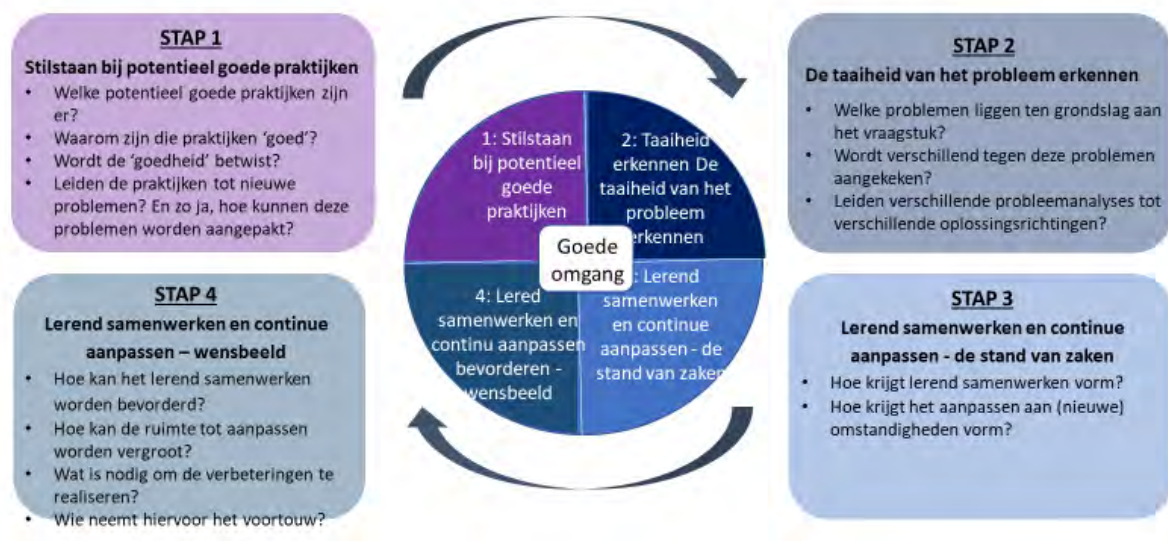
STAP 1

Stilstaan bij potentieel goede praktijken

- Welke potentieel goede praktijken zijn er?
- Waarom zijn die praktijken 'goed'?
- Wordt de 'goedheid' betwist?
- Leiden de praktijken tot nieuwe problemen? En zo ja, hoe kunnen deze problemen worden aangepakt?

STAP 2

De taaiheid van het probleem erkennen

- Welke problemen liggen ten grondslag aan het vraagstuk?
- Wordt verschillend tegen deze problemen aangekeken?
- Leiden verschillende probleemanalyses tot verschillende oplossingsrichtingen?

1: Stilstaan bij potentieel goede praktijken

2: Taaiheid erkennen De taaiheid van het probleem erkennen

Goede omgang

3: Lerend samenwerken en continue aanpassen - de stand van zaken

4: Lered samenwerken en continu aanpassen bevorderen - wensbeeld

STAP 4

Lerend samenwerken en continue aanpassen – wensbeeld

- Hoe kan het lerend samenwerken worden bevorderd?
- Hoe kan de ruimte tot aanpassen worden vergroot?
- Wat is nodig om de verbeteringen te realiseren?
- Wie neemt hiervoor het voortouw?

STAP 3

Lerend samenwerken en continue aanpassen - de stand van zaken

- Hoe krijgt lerend samenwerken vorm?
- Hoe krijgt het aanpassen aan (nieuwe) omstandigheden vorm?